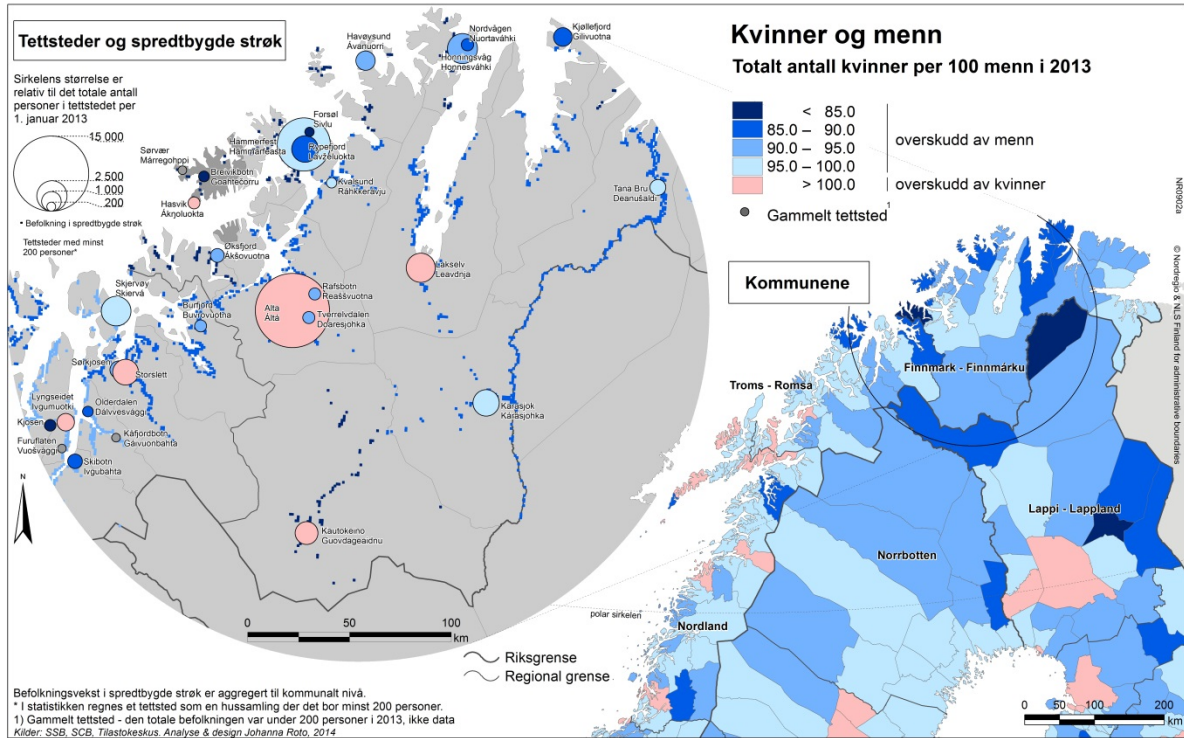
Tettsteder og spredtbygde strøk

Sirkelens størrelse er relativ til det totale antall personer i tettstedet per 1. januar 2013

15 000
2 500
1 000
200

• Befolkning i spredtbygde strøk

Tettsteder med minst 200 personer*

Kvinner og menn

Totalt antall kvinner per 100 menn i 2013

| | |
|---|---|
| < 85.0 | overskudd av menn |
| 85.0 – 90.0 | |
| 90.0 – 95.0 | |
| 95.0 – 100.0 | |
| > 100.0 | overskudd av kvinner |

Gammelt tettsted$^1$

Havøysund Ávanuorri
Nordvågen Nuortaváhki
Honningsvåg Honnesváhki
Kjøllefjord Gilivuotna
Forsøl Sivlu
Hammerfest Hámmárfeasta
Rypefjord Ráhppeluokta
Sørvær Márregohppi
Breivikbotn Goahtecorru
Hasvik Áknoluokta
Kvalsund Ráhkkerávju
Tana Bru Deanušaldi
Øksfjord Ákšovuotna
Lakselv Leavdnja
Skjervøy Skiervá
Burfjord Buvrovuotna
Alta Áltá
Rafsbotn Reaššvuotna
Tverrelvdalen Doaresjohka
Søkjosen
Storslett
Lyngseidet Ivgumuotki
Olderdalen Dálvvesvággi
Kjosen
Furuflaten Vuošvággi
Kåfjordbotn Gáivuonbahta
Skibotn Ivgubahta
Karasjok Kárášjohka
Kautokeino Guovdageaidnu

0 50 100 km

Kommunene

Finnmark - Finnmárku
Troms - Romsa
Lappi - Lappland
Norrbotten
Nordland
polar sirkelen

Riksgrense
Regional grense

0 50 100 200 km

NR0902a
© Nordregio & NLS Finland for administrative boundaries

Befolkningsvekst i spredtbygde strøk er aggregert til kommunalt nivå.
* I statistikken regnes et tettsted som en hussamling der det bor minst 200 personer.
1) Gammelt tettsted - den totale befolkningen var under 200 personer i 2013, ikke data
Kilder: SSB, SCB, Tilastokeskus. Analyse & design Johanna Roto, 2014